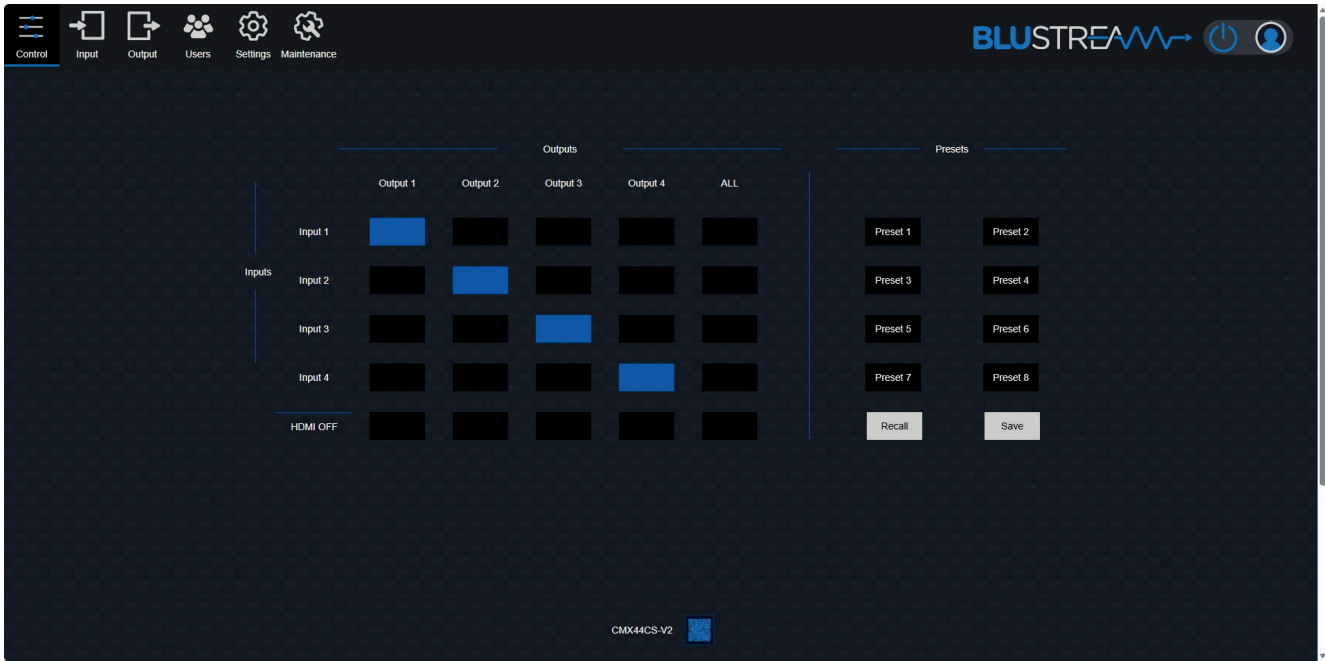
Control Input Output Users Settings Maintenance

BLUSTREAM

Outputs

Presets

| | Output 1 | Output 2 | Output 3 | Output 4 | ALL |
|---|---|---|---|---|---|
| Input 1 | | | | | |
| Input 2 | | | | | |
| Input 3 | | | | | |
| Input 4 | | | | | |
| HDMI OFF | | | | | |

Inputs

Preset 1 Preset 2
Preset 3 Preset 4
Preset 5 Preset 6
Preset 7 Preset 8
Recall Save

CMX44CS-V2